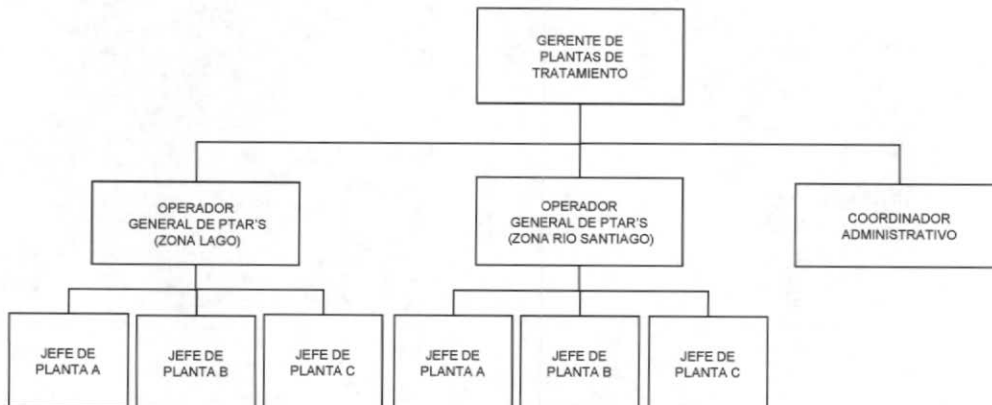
GERENTE DE PLANTAS DE TRATAMIENTO

OPERADOR GENERAL DE PTAR'S (ZONA LAGO)

OPERADOR GENERAL DE PTAR'S (ZONA RIO SANTIAGO)

COORDINADOR ADMINISTRATIVO

JEFE DE PLANTA A

JEFE DE PLANTA B

JEFE DE PLANTA C

JEFE DE PLANTA A

JEFE DE PLANTA B

JEFE DE PLANTA C